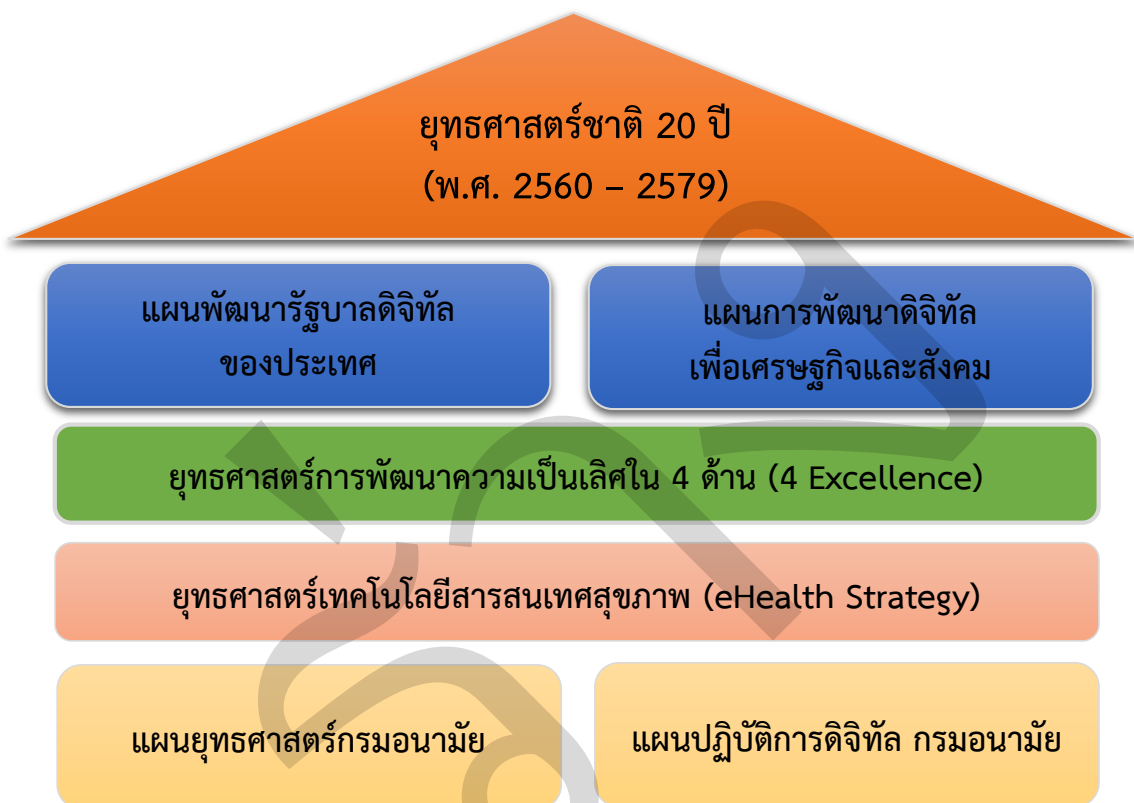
ยุทธศาสตร์ชาติ 20 ปี
(พ.ศ. 2560 – 2579)

แผนพัฒนารัฐบาลดิจิทัล
ของประเทศ

แผนการพัฒนาดิจิทัล
เพื่อเศรษฐกิจและสังคม

ยุทธศาสตร์การพัฒนาความเป็นเลิศใน 4 ด้าน (4 Excellence)

ยุทธศาสตร์เทคโนโลยีสารสนเทศสุขภาพ (eHealth Strategy)

แผนยุทธศาสตร์กรมอนามัย

แผนปฏิบัติการดิจิทัล กรมอนามัย